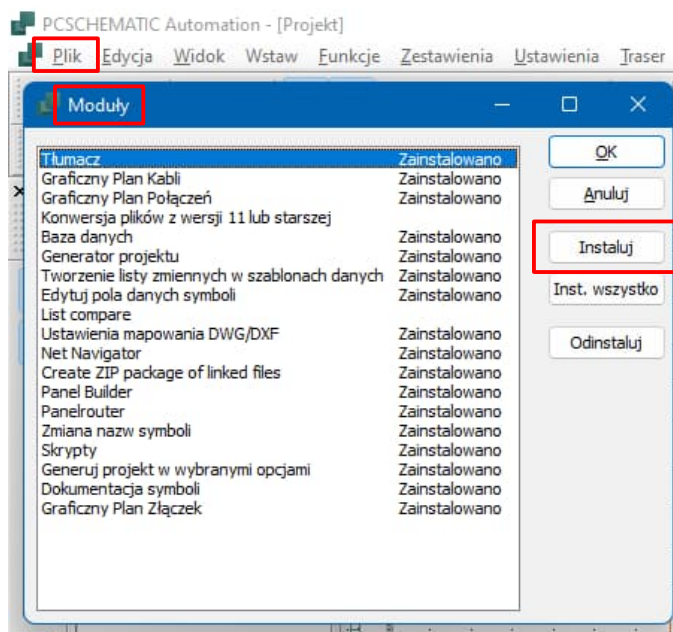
PCSCHEMATIC Automation - [Projekt]

Plik Edycja Widok Wstaw Funkcje Zestawienia Ustawienia Traser

Moduły

| | |
|---|---|
| Tłumacz | Zainstalowano |
| Graficzny Plan Kabli | Zainstalowano |
| Graficzny Plan Połączeń | Zainstalowano |
| Konwersja plików z wersji 11 lub starszej | |
| Baza danych | Zainstalowano |
| Generator projektu | Zainstalowano |
| Tworzenie listy zmiennych w szablonach danych | Zainstalowano |
| Edytuj pola danych symboli | Zainstalowano |
| List compare | |
| Ustawienia mapowania DWG/DXF | Zainstalowano |
| Net Navigator | Zainstalowano |
| Create ZIP package of linked files | Zainstalowano |
| Panel Builder | Zainstalowano |
| Panelrouter | Zainstalowano |
| Zmiana nazw symboli | Zainstalowano |
| Skrypty | Zainstalowano |
| Generuj projekt w wybranymi opcjami | Zainstalowano |
| Dokumentacja symboli | Zainstalowano |
| Graficzny Plan Złączek | Zainstalowano |

OK
Anuluj
Instaluj
Inst. wszystko
Odinstaluj